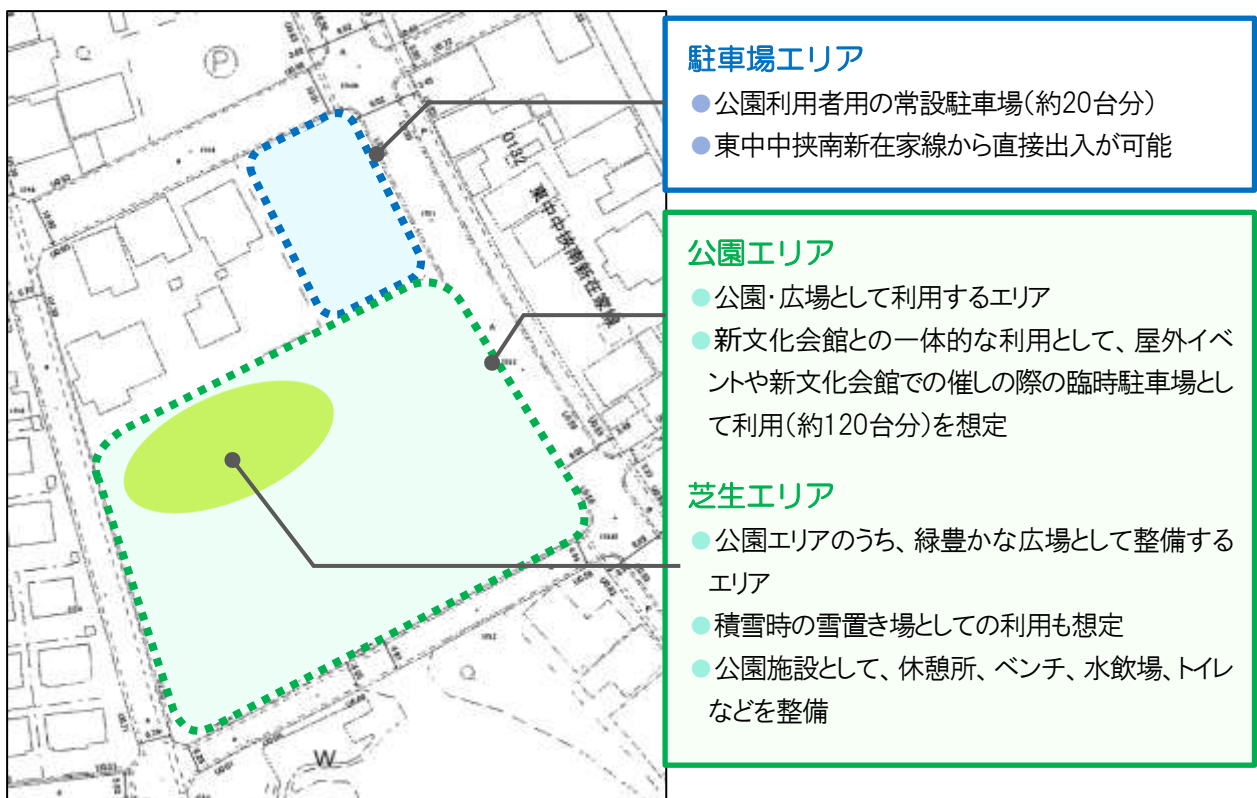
P

0102

東中中挟南新在家線

W

駐車場エリア
●公園利用者用の常設駐車場（約20台分）
●東中中挟南新在家線から直接出入が可能

公園エリア
●公園・広場として利用するエリア
●新文化会館との一体的な利用として、屋外イベントや新文化会館での催しの際の臨時駐車場として利用（約120台分）を想定

芝生エリア
●公園エリアのうち、緑豊かな広場として整備するエリア
●積雪時の雪置き場としての利用も想定
●公園施設として、休憩所、ベンチ、水飲場、トイレなどを整備